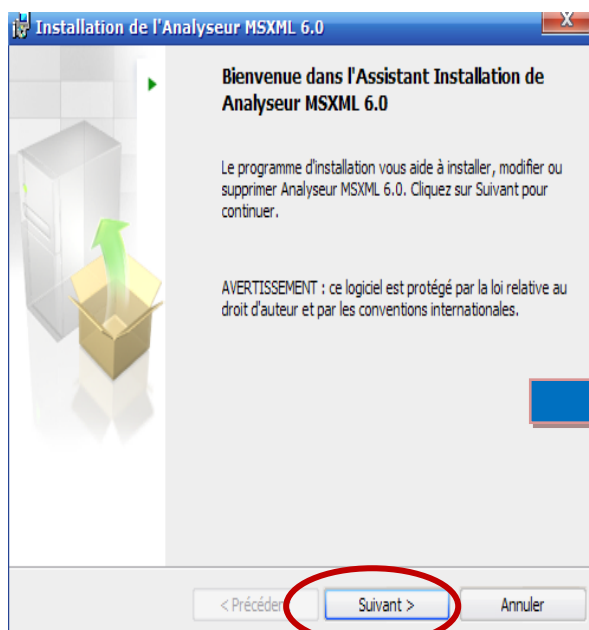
Installation de l'Analyseur MSXML 6.0

Bienvenue dans l'Assistant Installation de Analyseur MSXML 6.0

Le programme d'installation vous aide à installer, modifier ou supprimer Analyseur MSXML 6.0. Cliquez sur Suivant pour continuer.

AVERTISSEMENT : ce logiciel est protégé par la loi relative au droit d'auteur et par les conventions internationales.

< Précéden

Suivant >

Annuler